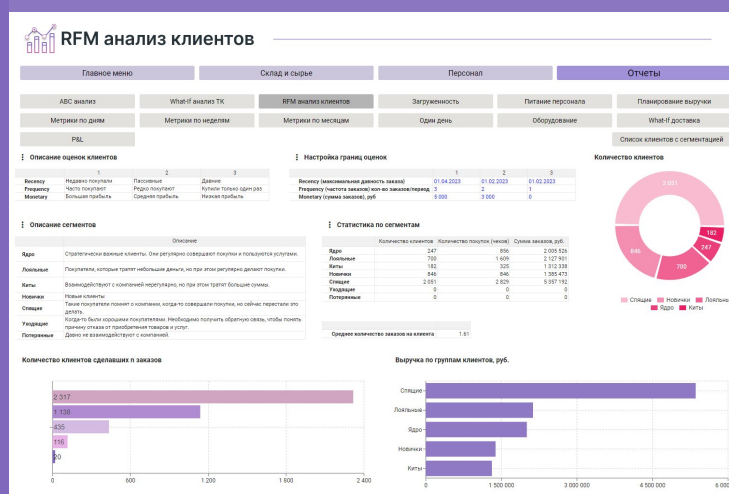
RFM анализ клиентов

Главное меню | Склад и сырье | Персонал | Отчеты

АВС анализ | What-If анализ ТК | RFM анализ клиентов | Загруженность | Питание персонала | Планирование выручки
Метрики по дням | Метрики по неделям | Метрики по месяцам | Один день | Оборудование | What-If доставка
P&L | Список клиентов с сегментацией

Описание оценок клиентов

| | 1 | 2 | 3 |
|---|---|---|---|
| Recency | Недавно покупали | Пассивные | Давние |
| Frequency | Часто покупают | Редко покупают | Купили только один раз |
| Monetary | Большая прибыль | Средняя прибыль | Низкая прибыль |

Настройка границ оценок

| | 1 | 2 | 3 |
|---|---|---|---|
| Recency (максимальная давность заказа) | 01.04.2023 | 01.02.2023 | 01.02.2023 |
| Frequency (частота заказов) кол-во заказов/период | 3 | 2 | 1 |
| Monetary (сумма заказов), руб | 5 000 | 3 000 | 0 |

Количество клиентов

2 051
846
700
247
182

Спящие, Новички, Лояльные, Ядро, Киты

Описание сегментов

| | Описание |
|---|---|
| Ядро | Стратегически важные клиенты. Они регулярно совершают покупки и пользуются услугами. |
| Лояльные | Покупатели, которые тратят небольшие деньги, но при этом регулярно делают покупки. |
| Киты | Взаимодействуют с компанией нерегулярно, но при этом тратят большие суммы. |
| Новички | Новые клиенты |
| Спящие | Также покупатели помнят о компании, когда-то совершали покупки, но сейчас перестали это делать. |
| Уходящие | Когда-то были хорошими покупателями. Необходимо получить обратную связь, чтобы понять причину отказа от приобретения товаров и услуг. |
| Потерянные | Давно не взаимодействуют с компанией. |

Статистика по сегментам

| | Количество клиентов | Количество покупок (чеков) | Сумма заказов, руб. |
|---|---|---|---|
| Ядро | 247 | 856 | 2 005 526 |
| Лояльные | 700 | 1 609 | 2 127 901 |
| Киты | 182 | 325 | 1 312 338 |
| Новички | 846 | 846 | 1 385 473 |
| Спящие | 2 051 | 2 829 | 5 057 192 |
| Уходящие | 0 | 0 | 0 |
| Потерянные | 0 | 0 | 0 |

Среднее количество заказов на клиента | 1.61

Количество клиентов сделавших n заказов

2 317
1 138
435
116
20

0 | 600 | 1 200 | 1 800 | 2 400

Выручка по группам клиентов, руб.

Спящие
Лояльные
Ядро
Новички
Киты

0 | 1 500 000 | 3 000 000 | 4 500 000 | 6 00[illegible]